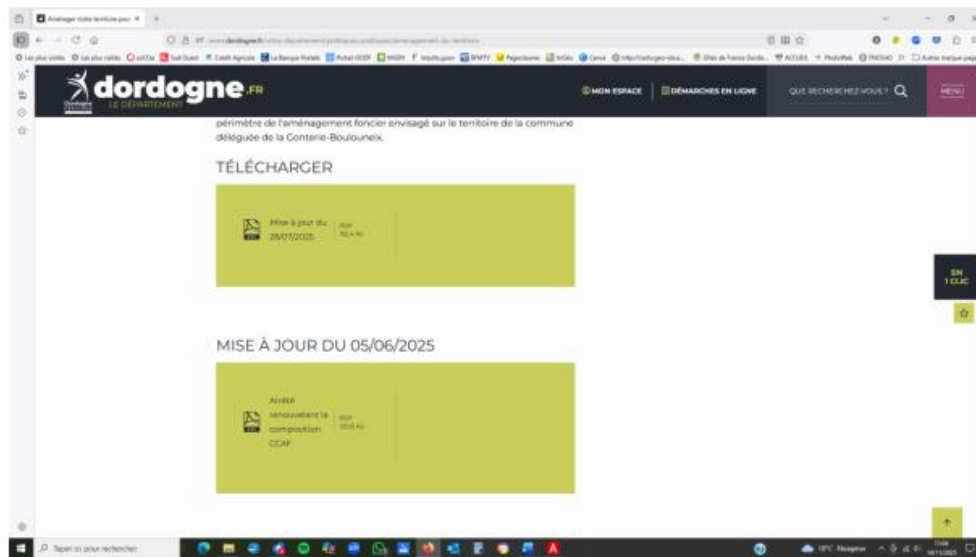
Aménager votre territoire pour

dordogne.FR
LE DÉPARTEMENT

MON ESPACE
DÉMARCHES EN LIGNE
QUE RECHERCHEZ-VOUS?
MENU

périmètre de l'aménagement foncier envisagé sur le territoire de la commune déléguée de la Conterie-Boulouneix.

TÉLÉCHARGER

Mise à jour du 28/07/2025
PDF
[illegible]

MISE À JOUR DU 05/06/2025

Arrêté renouvelant la composition CCAF
PDF
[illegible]

EN 1 CLIC

Taper ici pour rechercher